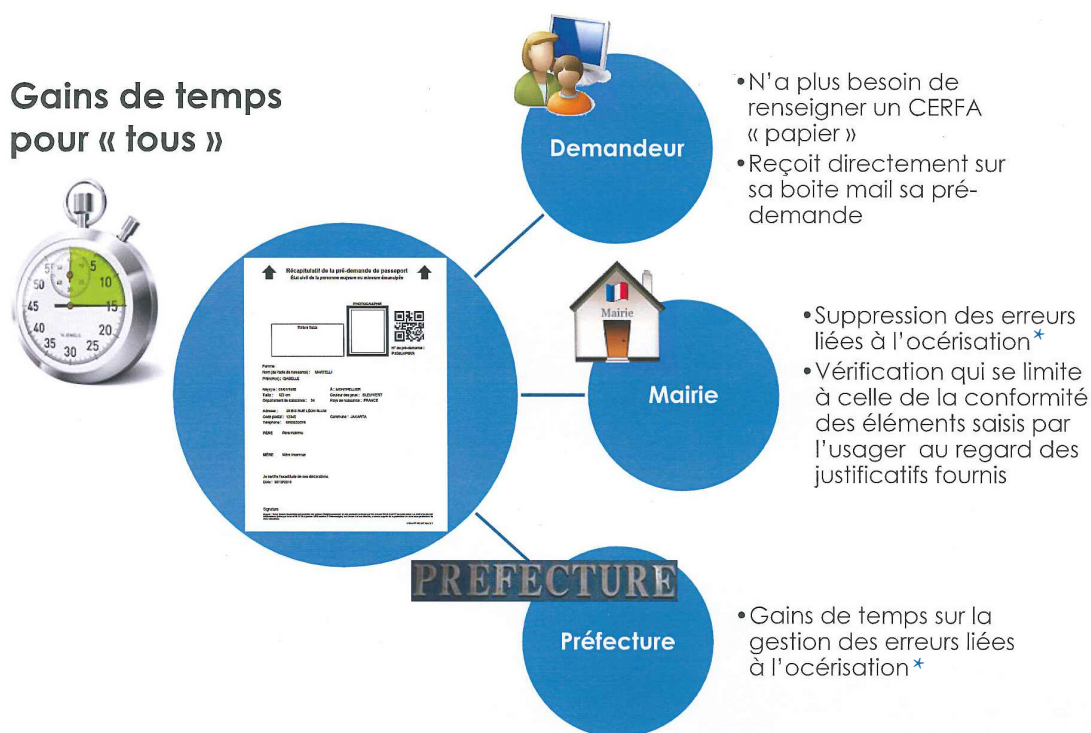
Gains de temps pour « tous »

5
10
15
20
25
30
35
40
45
50

Demandeur

• N'a plus besoin de renseigner un CERFA « papier »
• Reçoit directement sur sa boite mail sa pré-demande

Récapitulatif de la pré-demande de passeport
État civil de la personne majeure ou mineure demandeur

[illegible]

Mairie

Mairie

• Suppression des erreurs liées à l'océrisation*
• Vérification qui se limite à celle de la conformité des éléments saisis par l'usager au regard des justificatifs fournis

PREFECTURE

Préfecture

• Gains de temps sur la gestion des erreurs liées à l'océrisation*